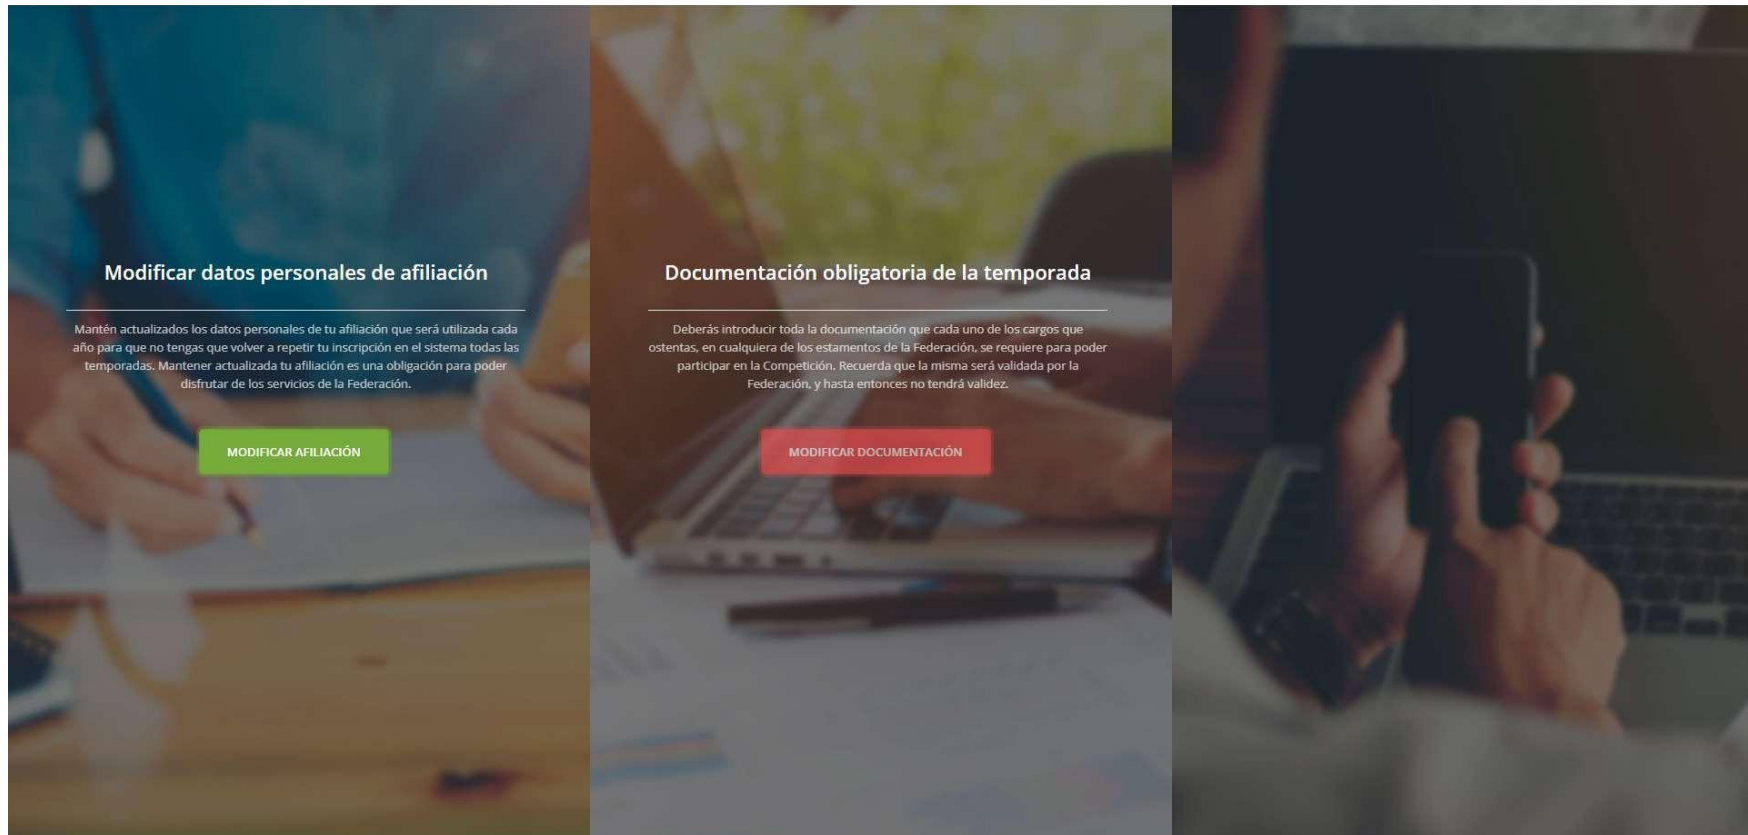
Modificar datos personales de afiliación

Mantén actualizados los datos personales de tu afiliación que será utilizada cada año para que no tengas que volver a repetir tu inscripción en el sistema todas las temporadas. Mantener actualizada tu afiliación es una obligación para poder disfrutar de los servicios de la Federación.

MODIFICAR AFILIACIÓN

Documentación obligatoria de la temporada

Deberás introducir toda la documentación que cada uno de los cargos que ostentas, en cualquiera de los estamentos de la Federación, se requiere para poder participar en la Competición. Recuerda que la misma será validada por la Federación, y hasta entonces no tendrá validez.

MODIFICAR DOCUMENTACIÓN